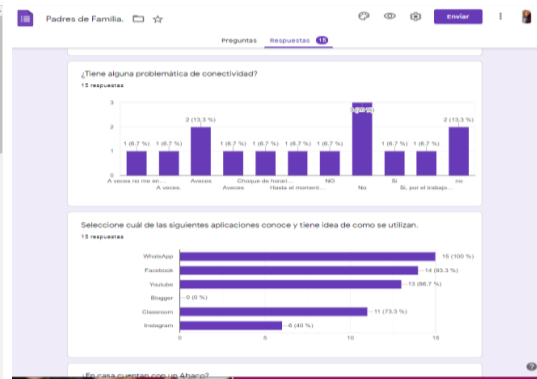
Padres de Familia.

Preguntas Respuestas 15

Enviar

¿Tiene alguna problemática de conectividad?

15 respuestas

| | |
|---|---|
| A veces no me en... | 1 (6,7 %) |
| A veces. | 1 (6,7 %) |
| Aveces | 2 (13,3 %) |
| Aveces | 1 (6,7 %) |
| Choque de horari... | 1 (6,7 %) |
| Hasta el moment... | 1 (6,7 %) |
| NO | 1 (6,7 %) |
| No | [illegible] |
| Si | 1 (6,7 %) |
| Si, por el trabajo... | 1 (6,7 %) |
| no | 2 (13,3 %) |

3
2
1
0

Seleccione cuál de las siguientes aplicaciones conoce y tiene idea de como se utilizan.

15 respuestas

| | |
|---|---|
| WhatsApp | 15 (100 %) |
| Facebook | 14 (93,3 %) |
| Youtube | 13 (86,7 %) |
| Blogger | 0 (0 %) |
| Classroom | 11 (73,3 %) |
| Instagram | 6 (40 %) |

0 5 10 15

¿En casa cuentan con un Ahaco?